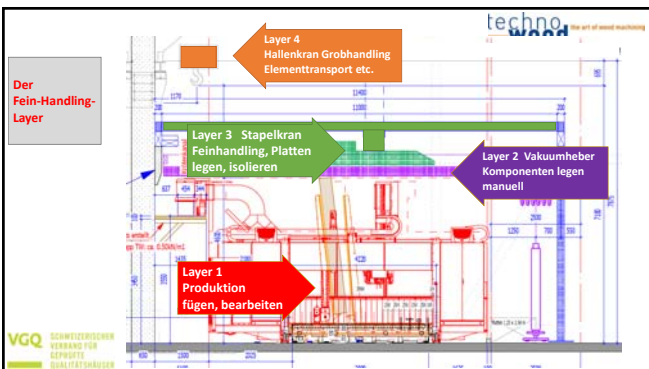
techno wood the art of wood machining

Der Fein-Handling-Layer

Layer 4
Hallenkran Grobhandling
Elementtransport etc.

Layer 3 Stapelkran
Feinhandling, Platten
legen, isolieren

Layer 2 Vakuumheber
Komponenten legen
manuell

Layer 1
Produktion
fügen, bearbeiten

1170
11400
11100

VGQ SCHWEIZERISCHEN VERBAND FÜR GEPRÜFTE QUALITÄTSHÄUSER